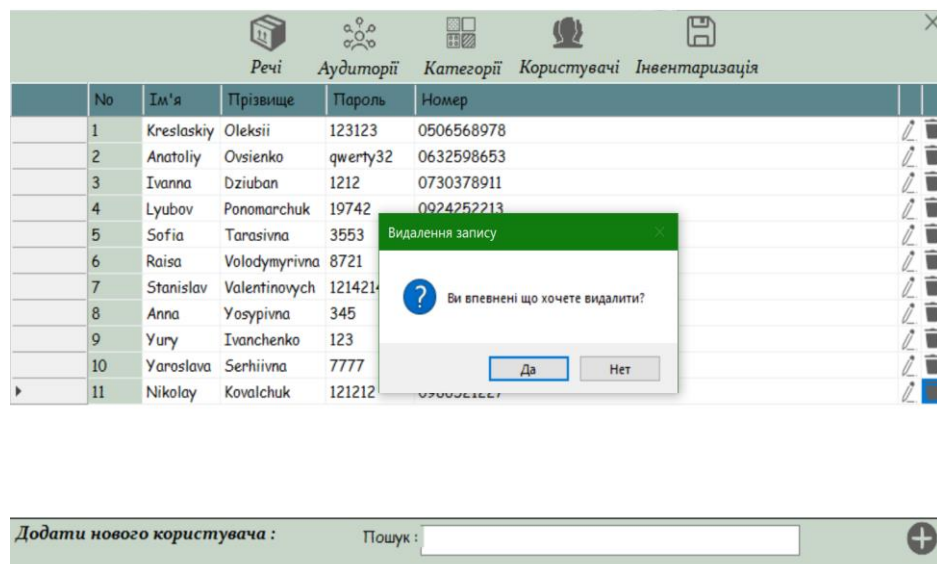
Речі Аудиторії Категорії Користувачі Інвентаризація

| No | Ім'я | Прізвище | Пароль | Номер |
|---|---|---|---|---|
| 1 | Kreslaskiy | Oleksii | 123123 | 0506568978 |
| 2 | Anatoliy | Ovsienko | qwerty32 | 0632598653 |
| 3 | Ivanna | Dziuban | 1212 | 0730378911 |
| 4 | Lyubov | Ponomarchuk | 19742 | 0924252213 |
| 5 | Sofia | Tarasivna | 3553 | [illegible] |
| 6 | Raisa | Volodymyrivna | 8721 | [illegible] |
| 7 | Stanislav | Valentinovych | 121421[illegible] | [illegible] |
| 8 | Anna | Yosypivna | 345 | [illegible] |
| 9 | Yury | Ivanchenko | 123 | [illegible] |
| 10 | Yaroslava | Serhiivna | 7777 | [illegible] |
| 11 | Nikolay | Kovalchuk | 121212 | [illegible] |

Видалення запису

Ви впевнені що хочете видалити?

Да Нет

Додати нового користувача :

Пошук :